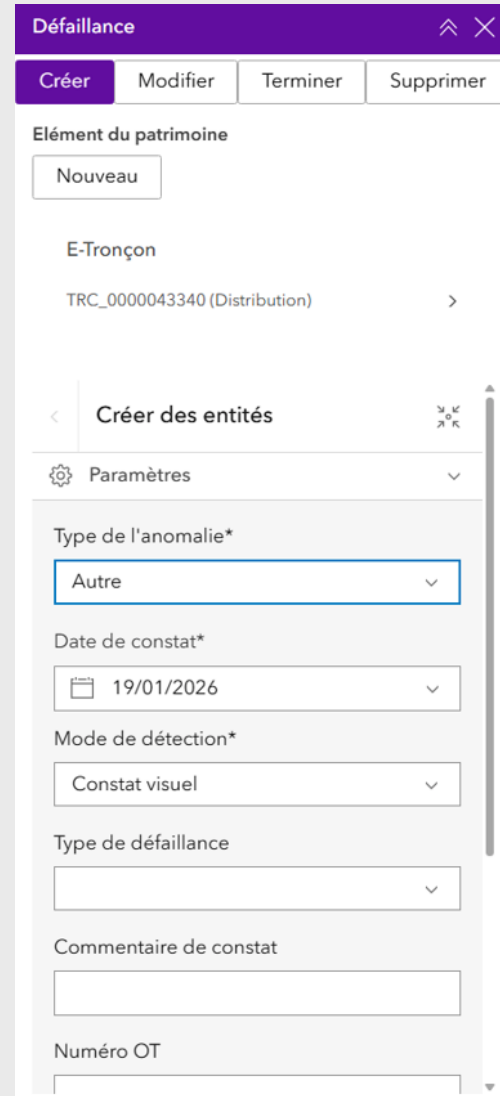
Défaillance

Créer Modifier Terminer Supprimer

Elément du patrimoine

Nouveau

E-Tronçon

TRC_0000043340 (Distribution)

Créer des entités

Paramètres

Type de l'anomalie*

Autre

Date de constat*

19/01/2026

Mode de détection*

Constat visuel

Type de défaillance

Commentaire de constat

Numéro OT